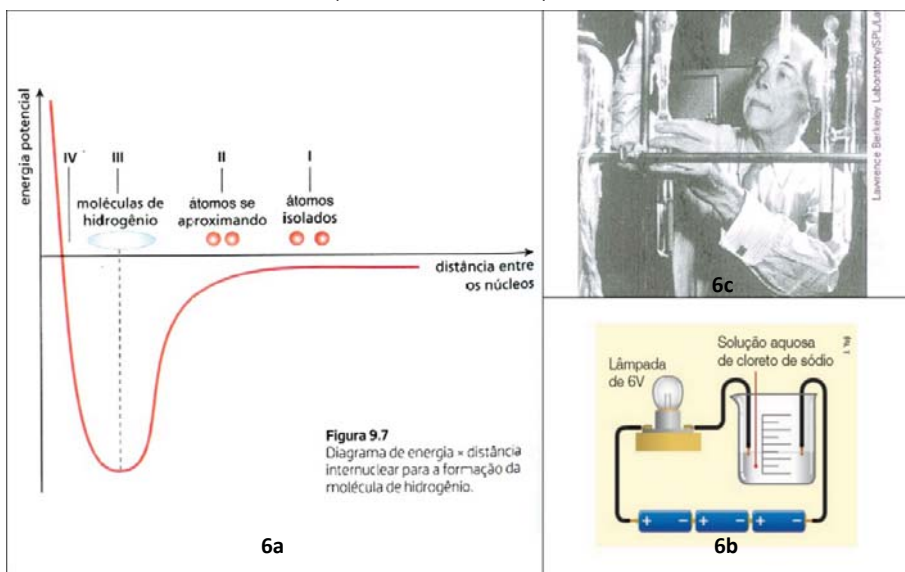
energia potencial

IV

III

moléculas de hidrogênio

II

átomos se aproximando

I

átomos isolados

distância entre os núcleos

**Figura 9.7**
Diagrama de energia × distância internuclear para a formação da molécula de hidrogênio.

6a

Lawrence Berkeley Laboratory/SPL/Lat

6c

Lâmpada de 6V

Solução aquosa de cloreto de sódio

+ − + − + −

6b